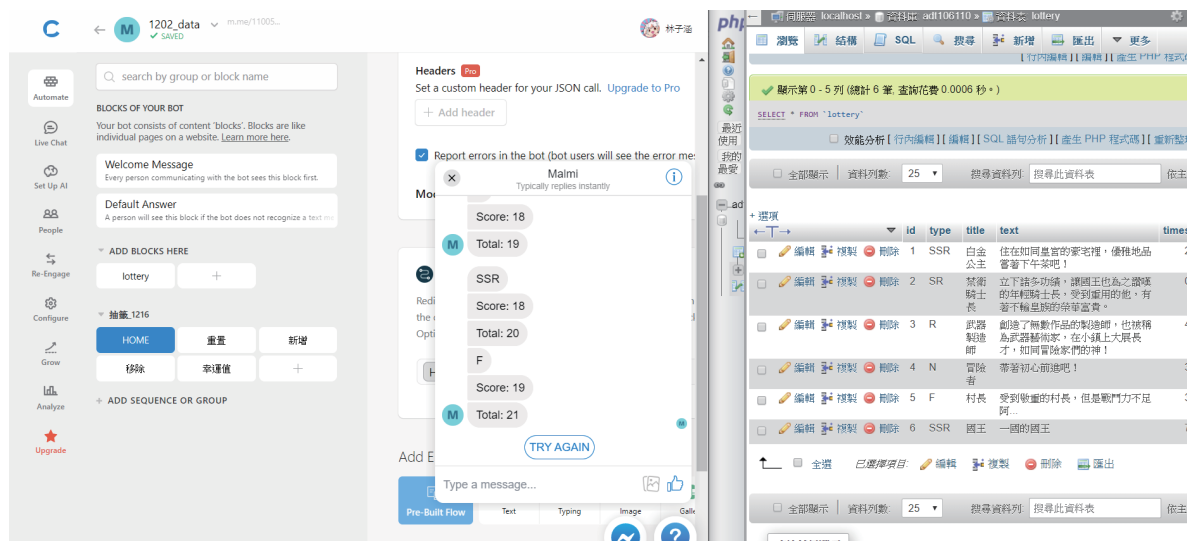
C
← M 1202_data ✓ SAVED m.me/11005...
林子涵

Automate
Live Chat
Set Up AI
People
Re-Engage
Configure
Grow
Analyze
Upgrade

search by group or block name

BLOCKS OF YOUR BOT
Your bot consists of content 'blocks'. Blocks are like individual pages on a website. Learn more here.

Welcome Message
Every person communicating with the bot sees this block first.

Default Answer
A person will see this block if the bot does not recognize a text m

ADD BLOCKS HERE
lottery +

抽籤_1216
HOME 重置 新增
移除 幸運值 +

ADD SEQUENCE OR GROUP

Headers Pro
Set a custom header for your JSON call. Upgrade to Pro
+ Add header

Report errors in the bot (bot users will see the error me

Mo

Redi
the
Opti

Add E

Pre-Built Flow Text Typing Image Galle

Malmi
Typically replies instantly

Score: 18
Total: 19
SSR
Score: 18
Total: 20
F
Score: 19
Total: 21
TRY AGAIN

Type a message...

php
伺服器: localhost » 資料庫: adt106110 » 資料表: lottery

瀏覽 結構 SQL 搜尋 新增 匯出 更多

最近使用 我的最愛

[ 行內編輯 ] [ 編輯 ] [ 產生 PHP 程式碼 ]

顯示第 0 - 5 列 (總計 6 筆, 查詢花費 0.0006 秒。)

SELECT * FROM `lottery`

效能分析 [ 行內編輯 ] [ 編輯 ] [ SQL 語句分析 ] [ 產生 PHP 程式碼 ] [ 重新整

全部顯示 | 資料列數: 25 | 搜尋資料列: 搜尋此資料表 | 依主

+ 選項

| | id | type | title | text | times |
|---|---|---|---|---|---|
| 編輯 複製 刪除 | 1 | SSR | 白金公主 | 住在如同皇宮的豪宅裡，優雅地品嘗著下午茶吧！ | 2 |
| 編輯 複製 刪除 | 2 | SR | 禁衛騎士長 | 立下諸多功績，國王也為之讚嘆的年輕騎士長，受到重用的他，有著不輸皇族的榮華富貴。 | |
| 編輯 複製 刪除 | 3 | R | 武器製造師 | 創造了無數作品的製造師，也被稱為武器藝術家，在小鎮上大展長才，如同冒險家們的神！ | 4 |
| 編輯 複製 刪除 | 4 | N | 冒險者 | 帶著初心前進吧！ | 3 |
| 編輯 複製 刪除 | 5 | F | 村長 | 受到敬重的村長，但是戰鬥力不足阿... | 3 |
| 編輯 複製 刪除 | 6 | SSR | 國王 | 一國的國王 | |

全選 已選擇項目: 編輯 複製 刪除 匯出

全部顯示 | 資料列數: 25 | 搜尋資料列: 搜尋此資料表 | 依主